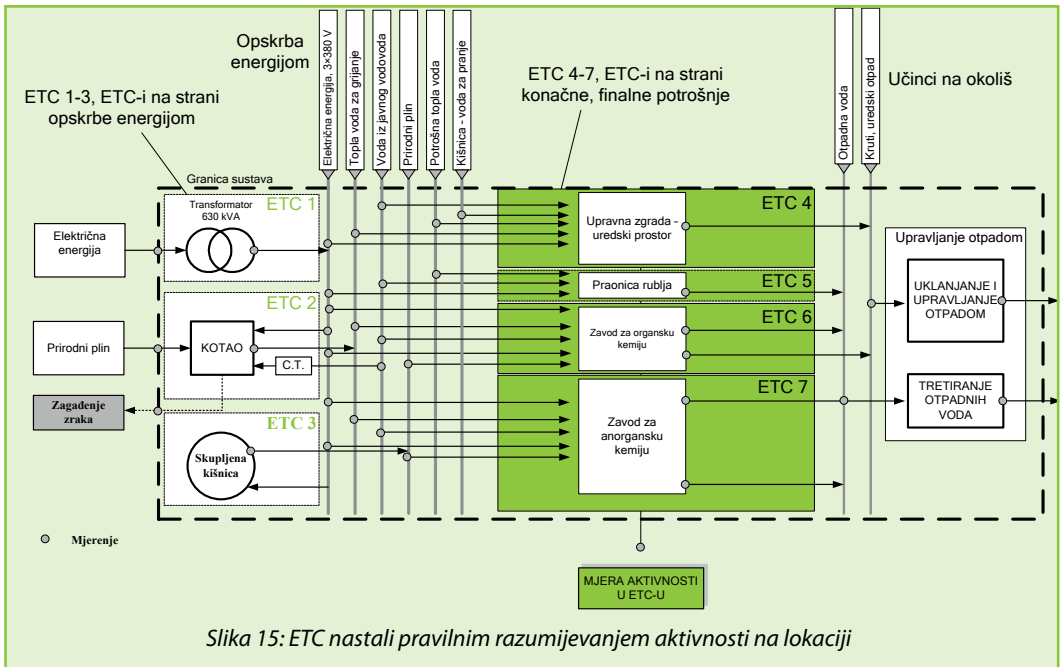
Opskrba energijom

Električna energija, 3×380 V

Topla voda za grijanje

Voda iz javnog vodovoda

Prirodni plin

Potrošna topla voda

Kišnica - voda za pranje

ETC 4-7, ETC-i na strani konačne, finalne potrošnje

Otpadna voda

Kruti, uredski otpad

Učinci na okoliš

ETC 1-3, ETC-i na strani opskrbe energijom

Granica sustava

Transformator 630 kVA

ETC 1

Električna energija

ETC 4

Upravna zgrada - uredski prostor

Upravljanje otpadom

ETC 5

Praonica rublja

ETC 2

ETC 6

UKLANJANJE I UPRAVLJANJE OTPADOM

Prirodni plin

KOTAO

Zavod za organsku kemiju

C.T.

Zagađenje zraka

ETC 7

TRETIRANJE OTPADNIH VODA

ETC 3

Zavod za anorgansku kemiju

Skupljena kišnica

Mjerenje

MJERA AKTIVNOSTI U ETC-U

Slika 15: ETC nastali pravilnim razumijevanjem aktivnosti na lokaciji